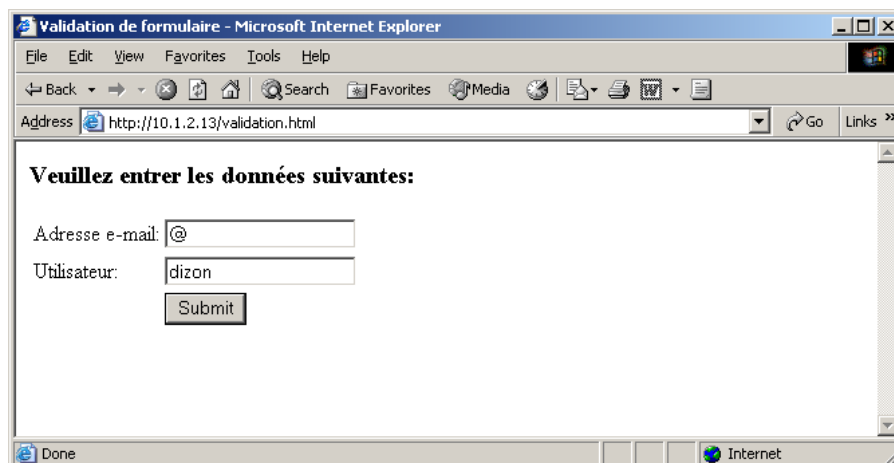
Validation de formulaire - Microsoft Internet Explorer

File Edit View Favorites Tools Help

Back Search Favorites Media

Address http://10.1.2.13/validation.html Go Links »

**Veuillez entrer les données suivantes:**

Adresse e-mail: @

Utilisateur: dizon

Submit

Done Internet